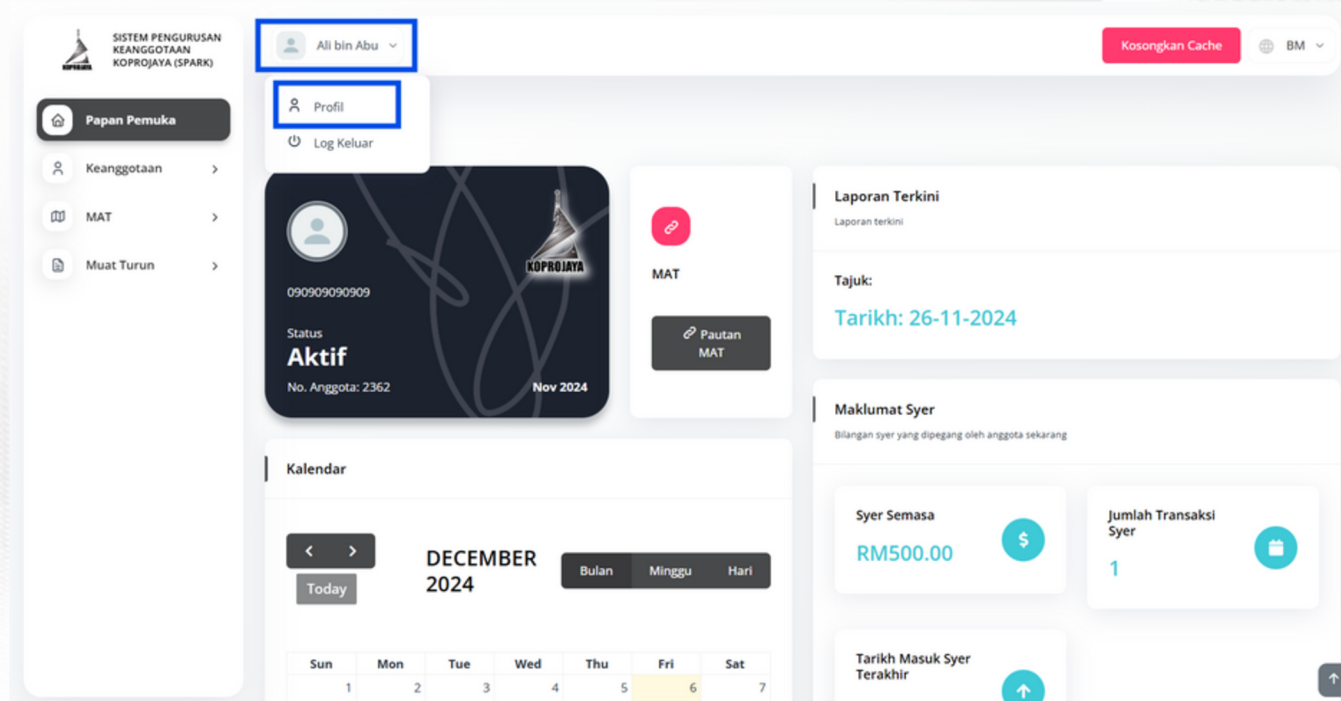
KOPROJAYA

SISTEM PENGURUSAN KEANGGOTAAN KOPROJAYA (SPARK)

Papan Pemuka

Keanggotaan

MAT

Muat Turun

Ali bin Abu

Profil

Log Keluar

Kosongkan Cache

BM

090909090909

KOPROJAYA

Status

Aktif

No. Anggota: 2362

Nov 2024

MAT

Pautan MAT

Laporan Terkini

Laporan terkini

Tajuk:

Tarikh: 26-11-2024

Maklumat Syer

Bilangan syer yang dipegang oleh anggota sekarang

Syer Semasa

RM500.00

Jumlah Transaksi Syer

1

Tarikh Masuk Syer Terakhir

Kalendar

Today

DECEMBER 2024

Bulan | Minggu | Hari

| Sun | Mon | Tue | Wed | Thu | Fri | Sat |
|---|---|---|---|---|---|---|
| 1 | 2 | 3 | 4 | 5 | 6 | 7 |